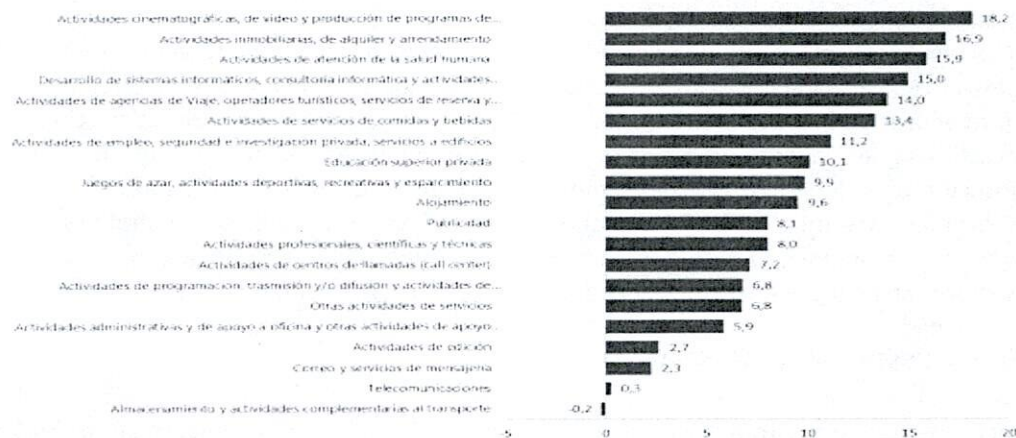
Actividades cinematográficas, de video y producción de programas de...
Actividades inmobiliarias, de alquiler y arrendamiento
Actividades de atención de la salud humana
Desarrollo de sistemas informáticos, consultoría informática y actividades...
Actividades de agencias de Viaje, operadores turísticos, servicios de reserva y...
Actividades de servicios de comidas y bebidas
Actividades de empleo, seguridad e investigación privada, servicios a edificios
Educación superior privada
Juegos de azar, actividades deportivas, recreativas y esparcimiento
Alojamiento
Publicidad
Actividades profesionales, científicas y técnicas
Actividades de centros de llamadas (call center)
Actividades de programación, trasmisión y/o difusión y actividades de...
Otras actividades de servicios
Actividades administrativas y de apoyo a oficina y otras actividades de apoyo...
Actividades de edición
Correo y servicios de mensajería
Telecomunicaciones
Almacenamiento y actividades complementarias al transporte

18,2
16,9
15,9
15,0
14,0
13,4
11,2
10,1
9,9
9,6
8,1
8,0
7,2
6,8
6,8
5,9
2,7
2,3
0,3
-0,2

-5 0 5 10 15 20